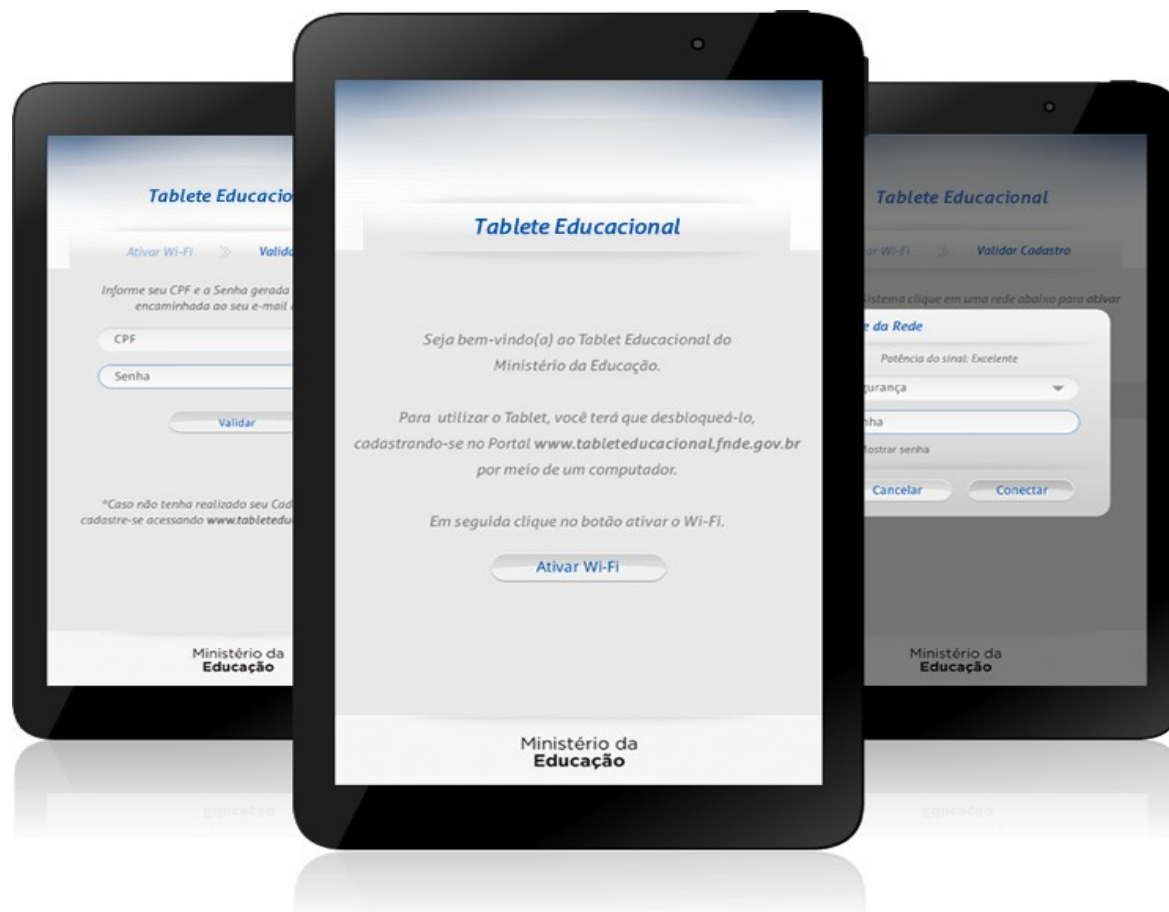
Tablete Educacio

Ativar Wi-Fi Valida

Informe seu CPF e a Senha gerada encaminhada ao seu e-mail

CPF

Senha

Validar

*Caso não tenha realizado seu Cad cadastre-se acessando www.tabletedu

Ministério da
Educação

Tablete Educacional

Seja bem-vindo(a) ao Tablet Educacional do Ministério da Educação.

Para utilizar o Tablet, você terá que desbloqueá-lo, cadastrando-se no Portal www.tableteducacional.fnde.gov.br por meio de um computador.

Em seguida clique no botão ativar o Wi-Fi.

Ativar Wi-Fi

Ministério da
Educação

Tablete Educacional

ar Wi-Fi Validar Cadastro

istema clique em uma rede abaixo para ativar

e da Rede

Potência do sinal: Excelente

gurança

nha

Mostrar senha

Cancelar

Conectar

Ministério da
Educação